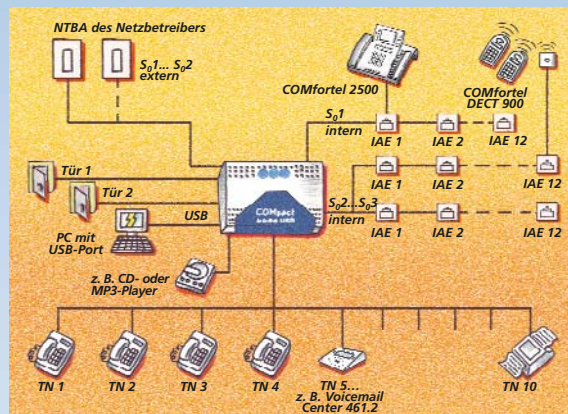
NTBA des Netzbetreibers

$S_0$1... $S_0$2 extern

COMfortel 2500

COMfortel DECT 900

$S_0$1 intern

IAE 1

IAE 2

IAE 12

Tür 1

Tür 2

USB

IAE 1

IAE 2

IAE 12

COMpact

$S_0$2...$S_0$3 intern

IAE 1

IAE 2

IAE 12

PC mit USB-Port

z. B. CD- oder MP3-Player

TN 1

TN 2

TN 3

TN 4

TN 5... z. B. Voicemail Center 461.2

TN 10